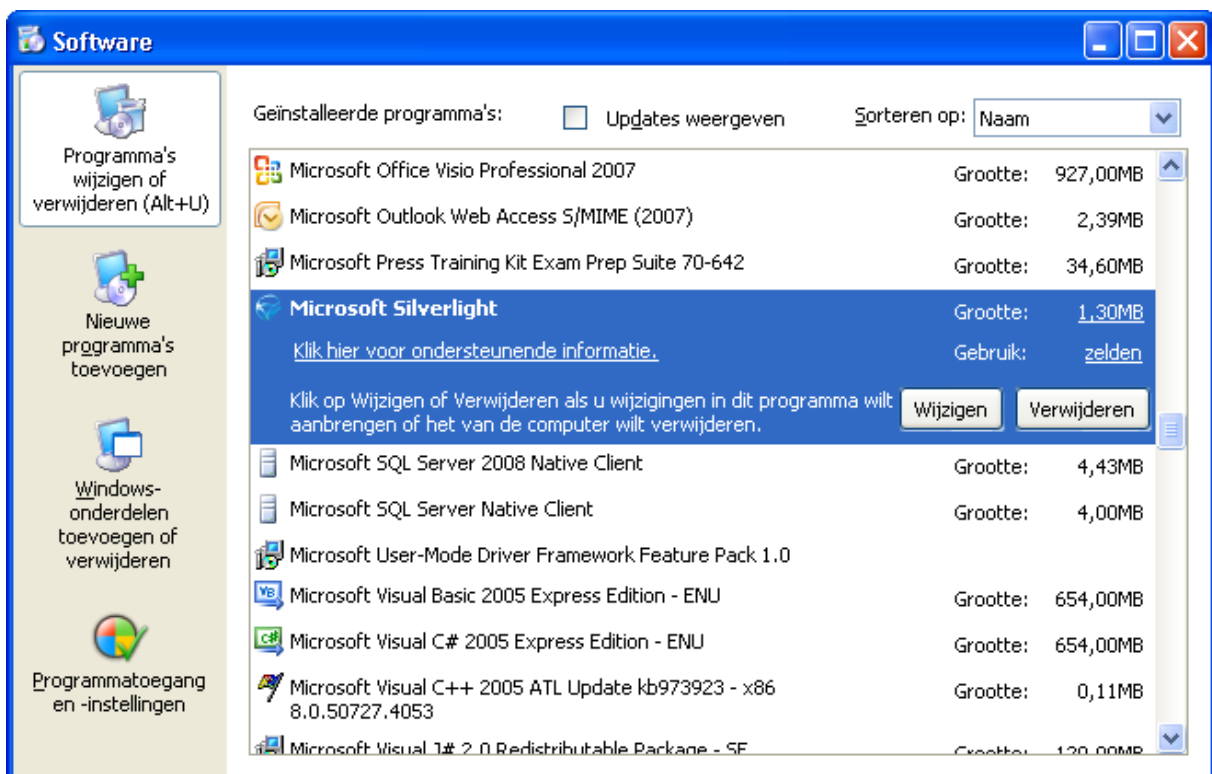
Software

Programma's wijzigen of verwijderen (Alt+U)

Nieuwe programma's toevoegen

Windows-onderdelen toevoegen of verwijderen

Programmatoegang en -instellingen

Geïnstalleerde programma's:

Updates weergeven

Sorteren op: Naam

| | | |
|---|---|---|
| Microsoft Office Visio Professional 2007 | Grootte: | 927,00MB |
| Microsoft Outlook Web Access S/MIME (2007) | Grootte: | 2,39MB |
| Microsoft Press Training Kit Exam Prep Suite 70-642 | Grootte: | 34,60MB |
| Microsoft Silverlight | Grootte: | 1,30MB |
| Klik hier voor ondersteunende informatie. | Gebruik: | zelden |

Klik op Wijzigen of Verwijderen als u wijzigingen in dit programma wilt aanbrengen of het van de computer wilt verwijderen.

Wijzigen

Verwijderen

| | | |
|---|---|---|
| Microsoft SQL Server 2008 Native Client | Grootte: | 4,43MB |
| Microsoft SQL Server Native Client | Grootte: | 4,00MB |
| Microsoft User-Mode Driver Framework Feature Pack 1.0 | | |
| Microsoft Visual Basic 2005 Express Edition - ENU | Grootte: | 654,00MB |
| Microsoft Visual C# 2005 Express Edition - ENU | Grootte: | 654,00MB |
| Microsoft Visual C++ 2005 ATL Update kb973923 - x86 8.0.50727.4053 | Grootte: | 0,11MB |
| Microsoft Visual J# 2.0 Redistributable Package - SE | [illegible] | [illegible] |